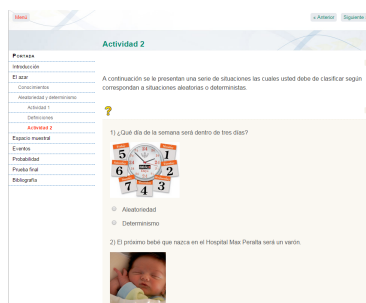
Menu

« Anterior Siguiente

Actividad 2

Portada
Introducción
El azar
Conocimientos
Aleatoriedad y determinismo
Actividad 1
Definiciones
Actividad 2
Espacio muestral
Eventos
Probabilidad
Prueba final
Bibliografía

A continuación se le presentan una serie de situaciones las cuales usted debe de clasificar según correspondan a situaciones aleatorias o deterministas.

?

1) ¿Qué día de la semana será dentro de tres días?

5 6 7 4 3 2 1

Aleatoriedad

Determinismo

2) El próximo bebé que nazca en el Hospital Max Peralta será un varón.